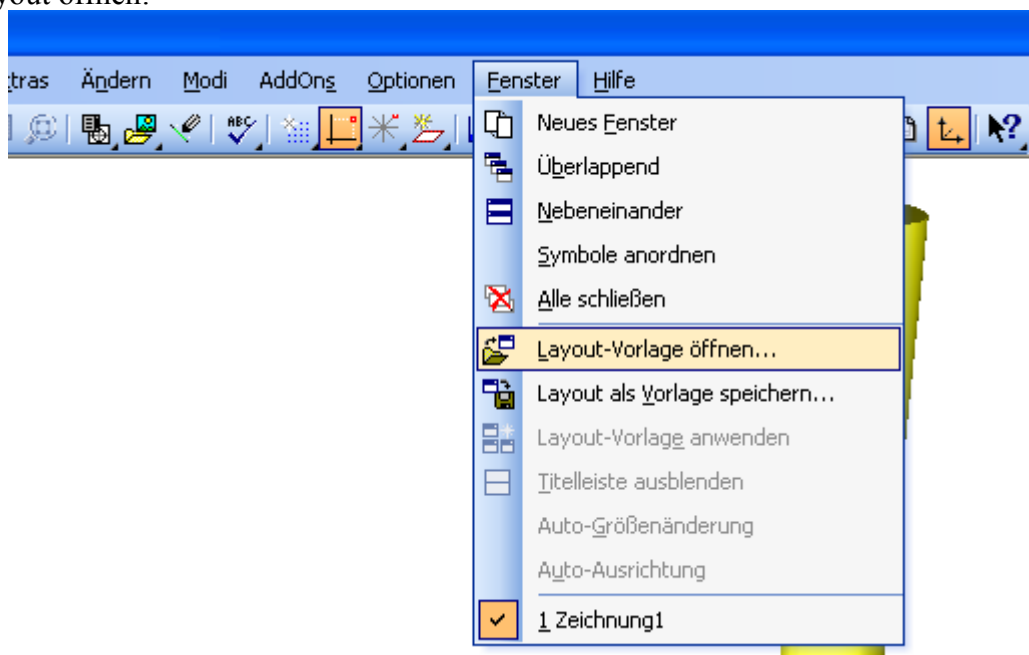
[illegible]yout öffnen.

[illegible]tras Ändern Modi AddOns Optionen Fenster Hilfe

Neues Fenster
Überlappend
Nebeneinander
Symbole anordnen
Alle schließen
Layout-Vorlage öffnen...
Layout als Vorlage speichern...
Layout-Vorlage anwenden
Titelleiste ausblenden
Auto-Größenänderung
Auto-Ausrichtung
1 Zeichnung1